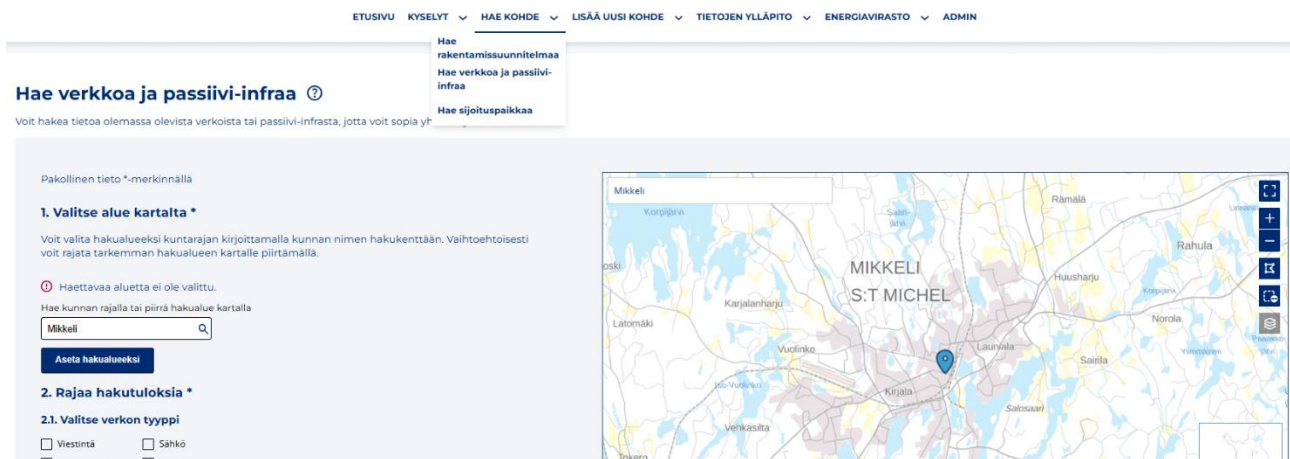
ETUSIVU KYSELYT HAE KOHDE LISÄÄ UUSI KOHDE TIETOJEN YLLÄPITO ENERGIAVIRASTO ADMIN

Hae rakentamissuunnitelmaa
Hae verkkoa ja passiivi-infraa
Hae sijoituspaikkaa

Hae verkkoa ja passiivi-infraa

Voit hakea tietoa olemassa olevista verkoista tai passiivi-infrasta, jotta voit sopia yh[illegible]

Pakollinen tieto *-merkinnällä

1. Valitse alue kartalta *

Voit valita hakualueeksi kuntarajan kirjoittamalla kunnan nimen hakukenttään. Vaihtoehtoisesti voit rajata tarkemman hakualueen kartalle piirtämällä.

Haettavaa aluetta ei ole valittu.

Hae kunnan rajalla tai piirrä hakualue kartalla

Mikkeli

Aseta hakualueeksi

2. Rajaa hakutuloksia *

2.1. Valitse verkon tyyppi

Viestintä Sähkö

Mikkeli

Korpijärvi Saari-järvi Rämälä Rahula MIKKELI S:T MICHEL Huusharju Korpijoki oski Karjalanharju Latomäki Norola Vuolinko Launiala Sairila Yliveitsi Iso-Vuolinko Kirjala Salosaari Venäsilta Tokero